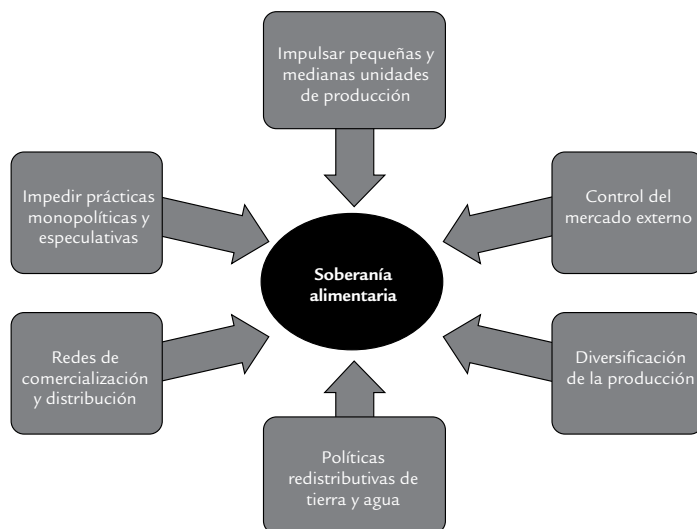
Impulsar pequeñas y medianas unidades de producción

Impedir prácticas monopolíticas y especulativas

Control del mercado externo

Soberanía alimentaria

Redes de comercialización y distribución

Diversificación de la producción

Políticas redistributivas de tierra y agua